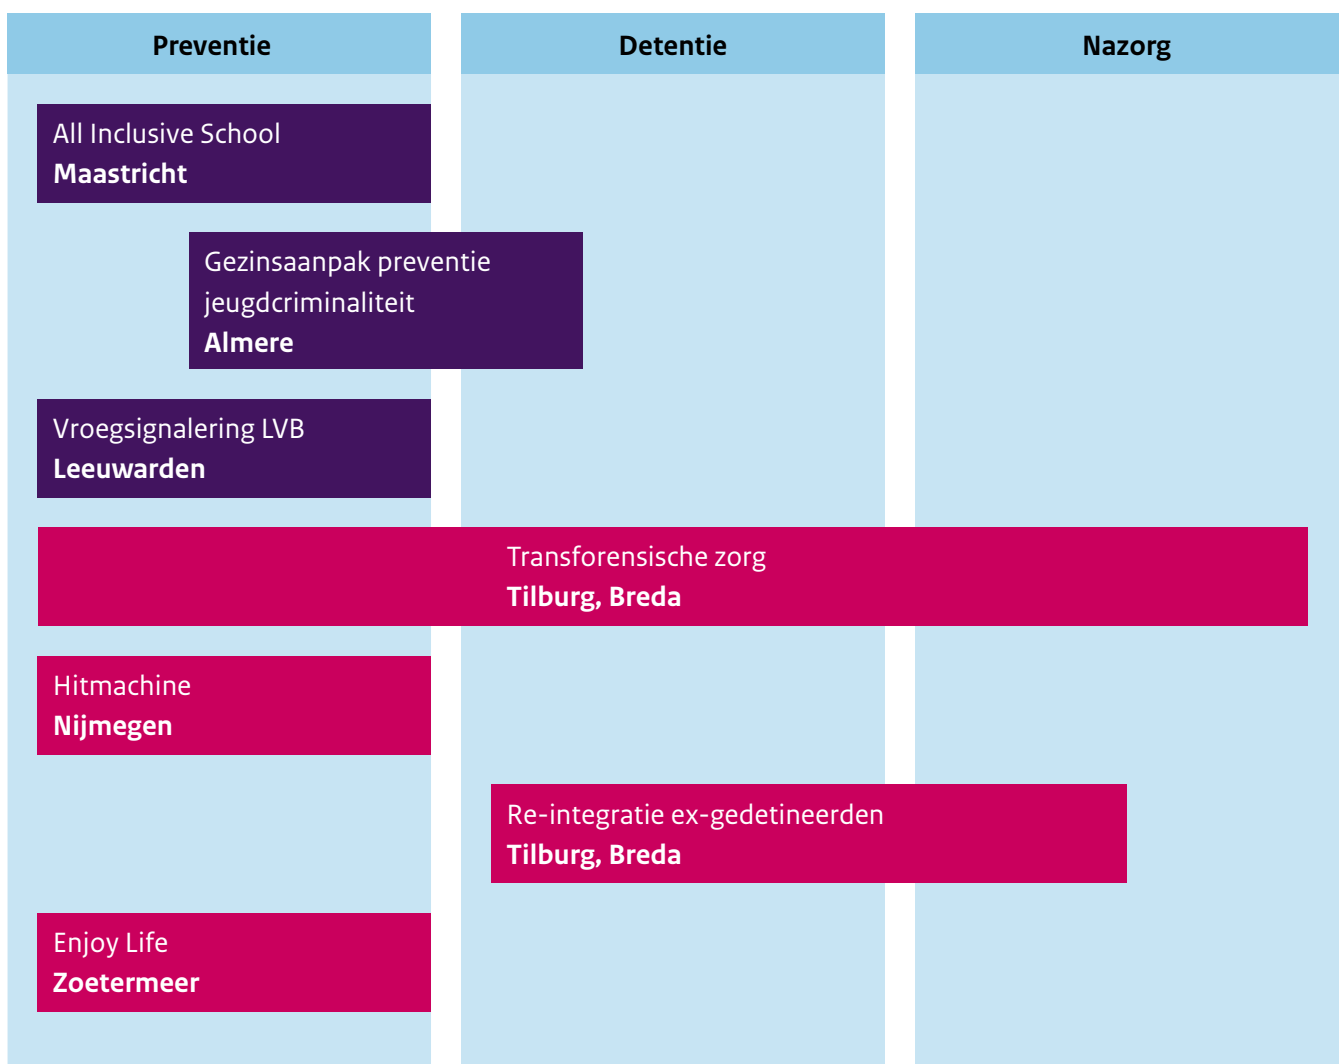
Preventie

Detentie

Nazorg

All Inclusive School
**Maastricht**

Gezinsaanpak preventie jeugdcriminaliteit
**Almere**

Vroegsignalering LVB
**Leeuwarden**

Transforensische zorg
**Tilburg, Breda**

Hitmachine
**Nijmegen**

Re-integratie ex-gedetineerden
**Tilburg, Breda**

Enjoy Life
**Zoetermeer**